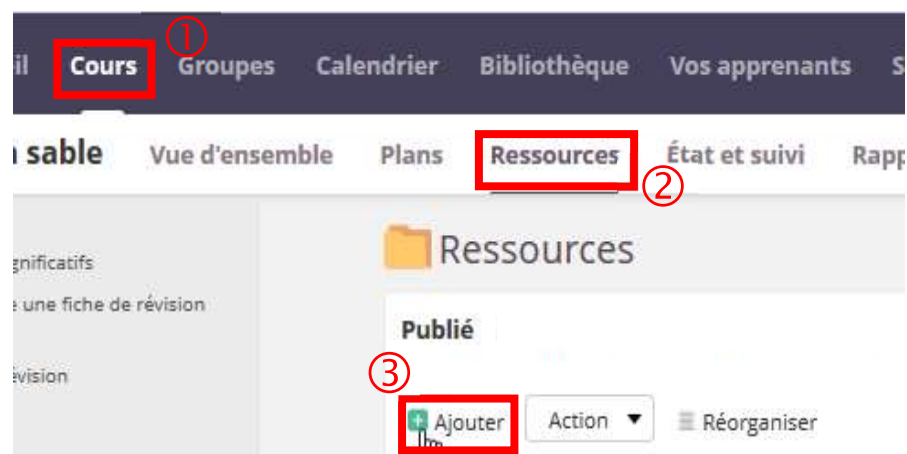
①
il Cours Groupes Calendrier Bibliothèque Vos apprenants S

sable Vue d'ensemble Plans Ressources ② État et suivi Rapp

gnificatifs
e une fiche de révision
évision

Ressources

Publié

③
Ajouter Action ▾ Réorganiser